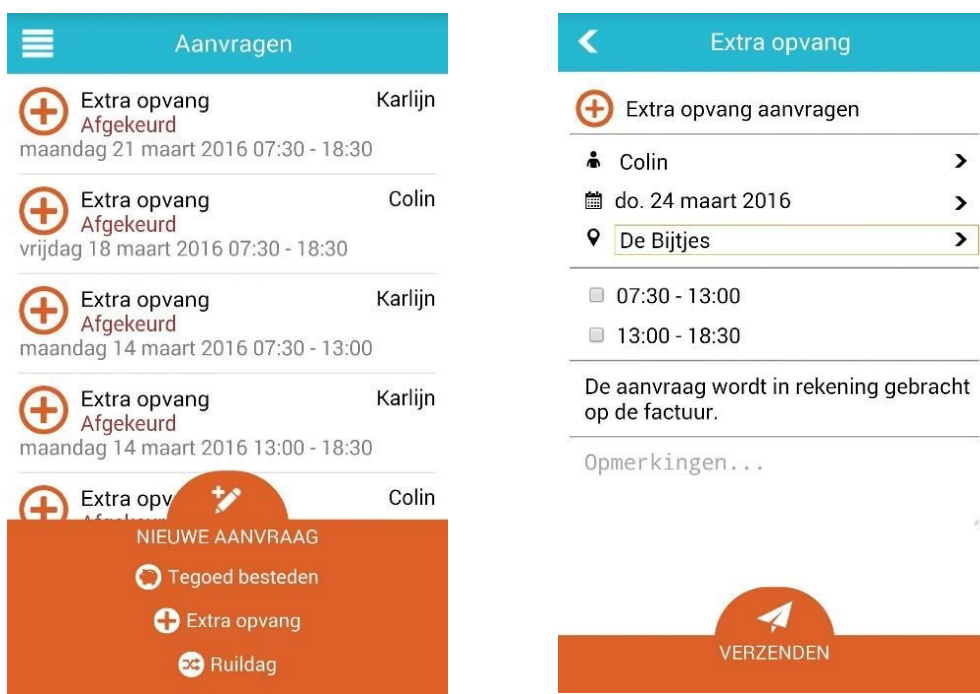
Aanvragen

Extra opvang
Karlijn
Afgekeurd
maandag 21 maart 2016 07:30 - 18:30

Extra opvang
Colin
Afgekeurd
vrijdag 18 maart 2016 07:30 - 18:30

Extra opvang
Karlijn
Afgekeurd
maandag 14 maart 2016 07:30 - 13:00

Extra opvang
Karlijn
Afgekeurd
maandag 14 maart 2016 13:00 - 18:30

Extra opv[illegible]
Colin
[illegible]

NIEUWE AANVRAAG
Tegoed besteden
Extra opvang
Ruildag

Extra opvang

Extra opvang aanvragen
Colin
do. 24 maart 2016
De Bijtjes
07:30 - 13:00
13:00 - 18:30

De aanvraag wordt in rekening gebracht op de factuur.

Opmerkingen...

VERZENDEN